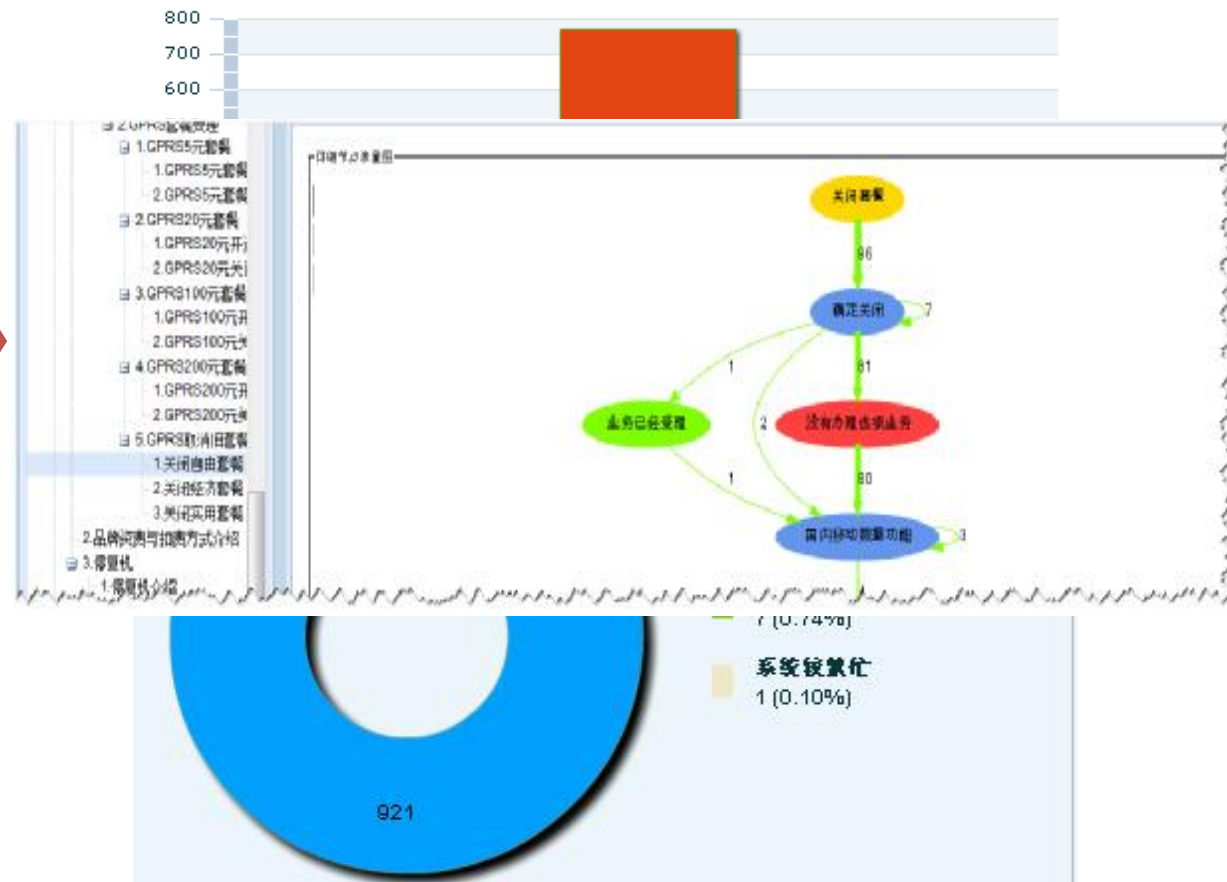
800
700
600

2.GPRS套餐费理
1.GPRS5元套餐
1.GPRS5元套餐
2.GPRS5元套餐
2.GPRS20元套餐
1.GPRS20元开
2.GPRS20元关
3.GPRS100元套餐
1.GPRS100元开
2.GPRS100元关
4.GPRS200元套餐
1.GPRS200元开
2.GPRS200元关
5.GPRS取消旧套餐
1.关闭自由套餐
2.关闭经济套餐
3.关闭实用套餐
2.品牌间携号拍卖方式介绍
3.停复机
1.停复机介绍

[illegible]

关闭套餐
96
确定关闭
7
1
81
业务已经受理
2
没有办理此项业务
1
80
国内移动数据功能
3

7 (0.74%)
系统较繁忙
1 (0.10%)
921